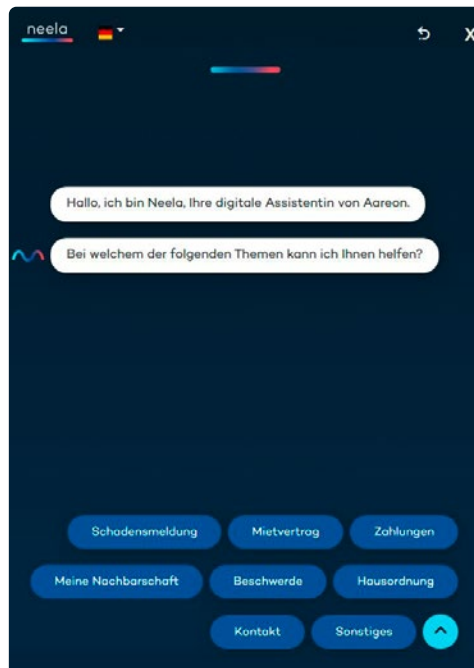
neela

Hallo, ich bin Neela, Ihre digitale Assistentin von Aareon.

Bei welchem der folgenden Themen kann ich Ihnen helfen?

Schadensmeldung
Mietvertrag
Zahlungen
Meine Nachbarschaft
Beschwerde
Hausordnung
Kontakt
Sonstiges